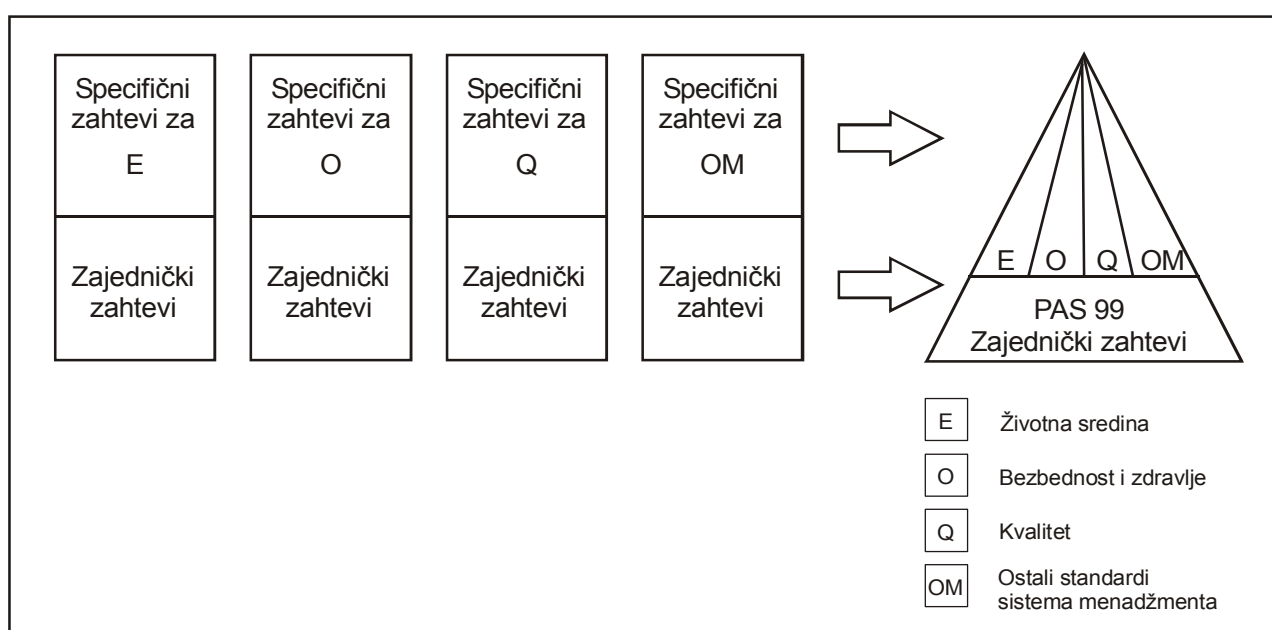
Specifični zahtevi za E

Zajednički zahtevi

Specifični zahtevi za O

Zajednički zahtevi

Specifični zahtevi za Q

Zajednički zahtevi

Specifični zahtevi za OM

Zajednički zahtevi

E O Q OM

PAS 99
Zajednički zahtevi

E Životna sredina

O Bezbednost i zdravlje

Q Kvalitet

OM Ostali standardi sistema menadžmenta